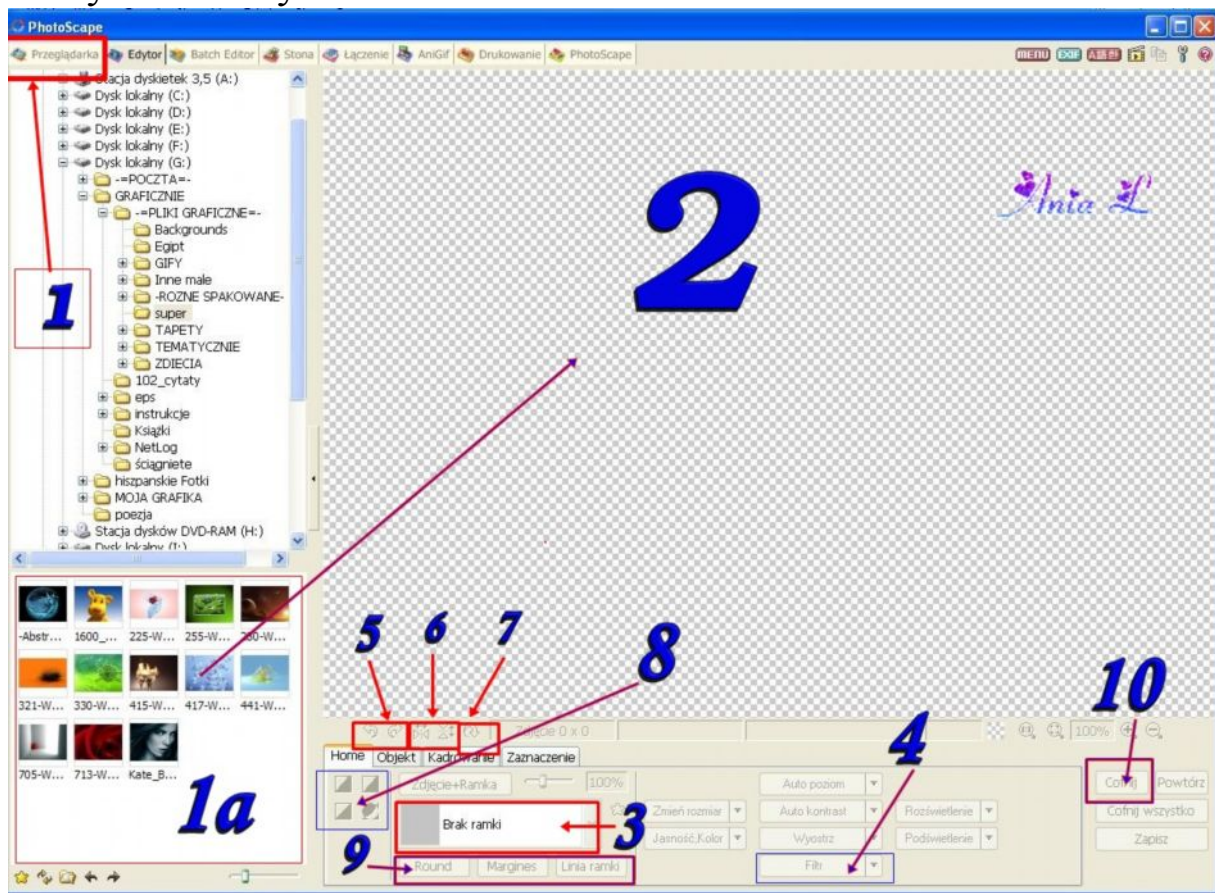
PhotoScape

Przeglądarka Edytor Batch Editor Stona Łączenie AniGif Drukowanie PhotoScape

MENU

Stacja dyskietek 3,5 (A:)
Dysk lokalny (C:)
Dysk lokalny (D:)
Dysk lokalny (E:)
Dysk lokalny (F:)
Dysk lokalny (G:)
-=POCZTA=-
GRAFICZNIE
-=PLIKI GRAFICZNE=-
Backgrounds
Egipt
GIFY
Inne male
-ROZNE SPAKOWANE-
super
TAPETY
TEMATYCZNIE
ZDIECIA
102_cytaty
eps
instrukcje
Książki
NetLog
ściągniete
hiszpanskie Fotki
MOJA GRAFIKA
poezja
Stacja dysków DVD-RAM (H:)
Dysk lokalny (I:)

-Abstr... 1600_... 225-W... 255-W... 260-W...
321-W... 330-W... 415-W... 417-W... 441-W...
705-W... 713-W... Kate_B...

1

1a

2

Ania

5 6 7 8

10

4

3

9

Zdjęcie 0 x 0

100%

Home Objekt Kadrowanie Zaznaczenie

Zdjęcie+Ramka 100%

Brak ramki

Round Margines Linia ramki

Zmień rozmiar Jasność,Kolor

Auto poziom Auto kontrast Wyostrz Filtr

Rozświetlenie Podświetlenie

Cofnij Powtórz
Cofnij wszystko
Zapisz